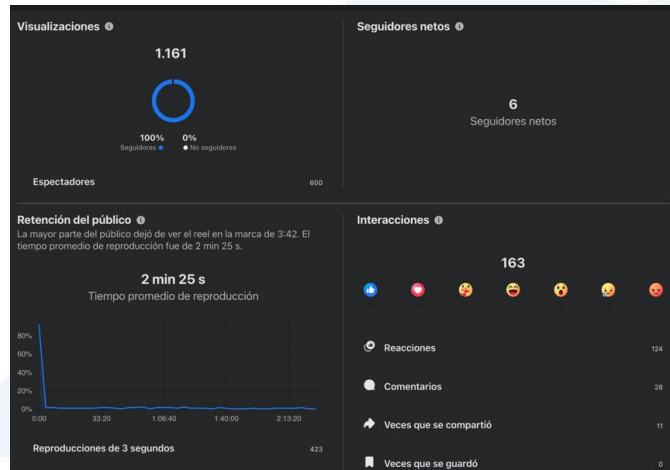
Visualizaciones

1.161

100%
Seguidores

0%
No seguidores

Espectadores 600

Seguidores netos

6
Seguidores netos

Retención del público
La mayor parte del público dejó de ver el reel en la marca de 3:42. El tiempo promedio de reproducción fue de 2 min 25 s.

2 min 25 s
Tiempo promedio de reproducción

80%
60%
40%
20%
0%
0:00 33:20 1:06:40 1:40:00 2:13:20

Reproducciones de 3 segundos 423

Interacciones

163

Reacciones 124

Comentarios 28

Veces que se compartió 11

Veces que se guardó 0